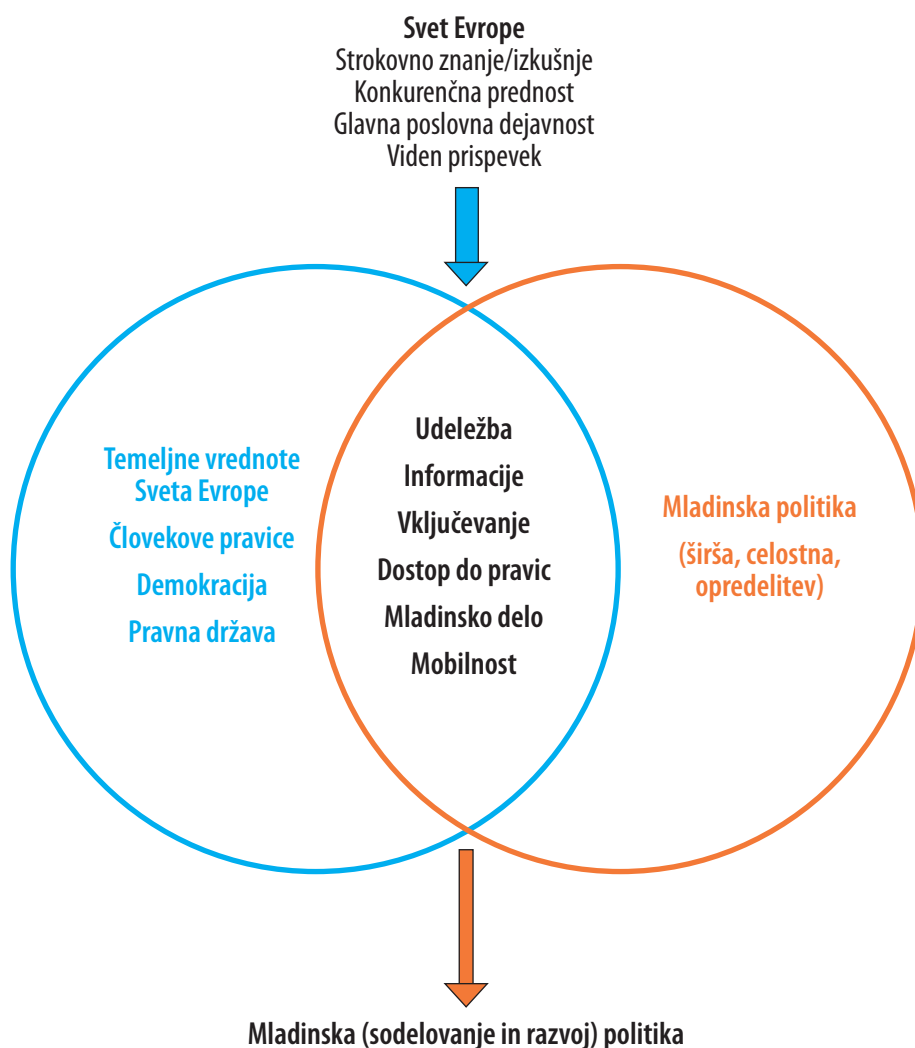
Svet Evrope
Strokovno znanje/izkušnje
Konkurenčna prednost
Glavna poslovna dejavnost
Viden prispevek

Temeljne vrednote Sveta Evrope
Človekove pravice
Demokracija
Pravna država

Udeležba
Informacije
Vključevanje
Dostop do pravic
Mladinsko delo
Mobilnost

Mladinska politika
(širša, celostna, opredelitev)

Mladinska (sodelovanje in razvoj) politika